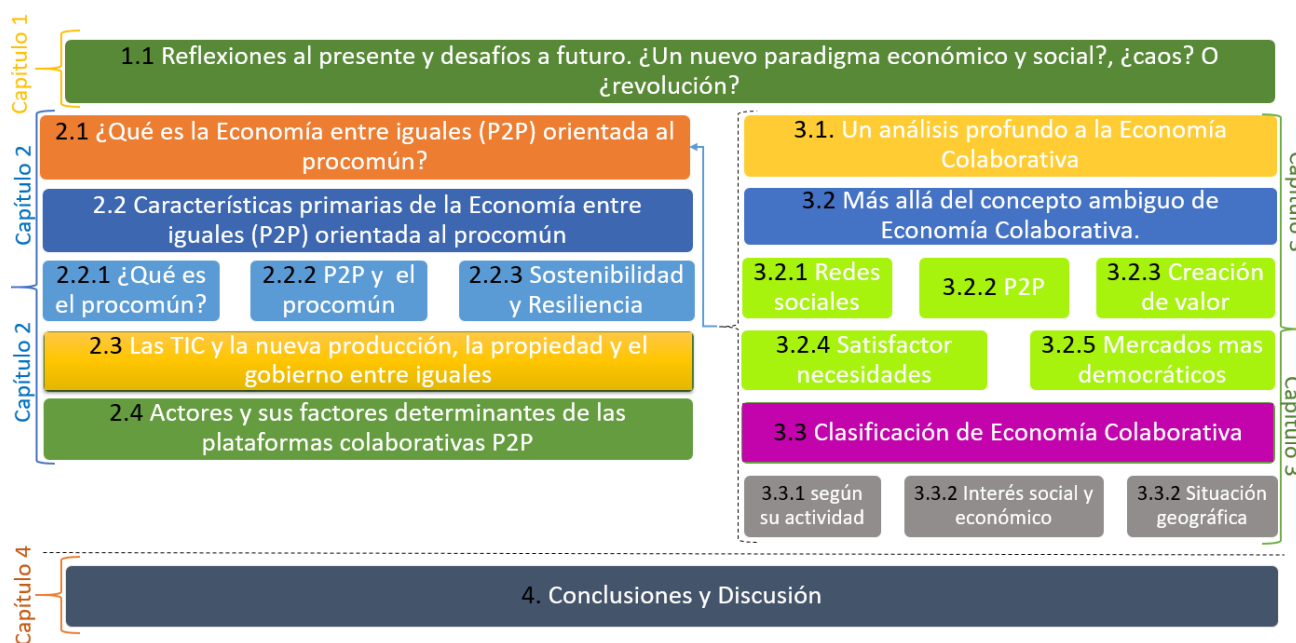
Capítulo 1

1.1 Reflexiones al presente y desafíos a futuro. ¿Un nuevo paradigma económico y social?, ¿caos? O ¿revolución?

Capítulo 2

2.1 ¿Qué es la Economía entre iguales (P2P) orientada al procomún?

2.2 Características primarias de la Economía entre iguales (P2P) orientada al procomún

2.2.1 ¿Qué es el procomún?

2.2.2 P2P y el procomún

2.2.3 Sostenibilidad y Resiliencia

Capítulo 2

2.3 Las TIC y la nueva producción, la propiedad y el gobierno entre iguales

2.4 Actores y sus factores determinantes de las plataformas colaborativas P2P

Capítulo 3

3.1. Un análisis profundo a la Economía Colaborativa

3.2 Más allá del concepto ambiguo de Economía Colaborativa.

3.2.1 Redes sociales

3.2.2 P2P

3.2.3 Creación de valor

3.2.4 Satisfactor necesidades

3.2.5 Mercados mas democráticos

Capítulo 3

3.3 Clasificación de Economía Colaborativa

3.3.1 según su actividad

3.3.2 Interés social y económico

3.3.2 Situación geográfica

Capítulo 4

4. Conclusiones y Discusión